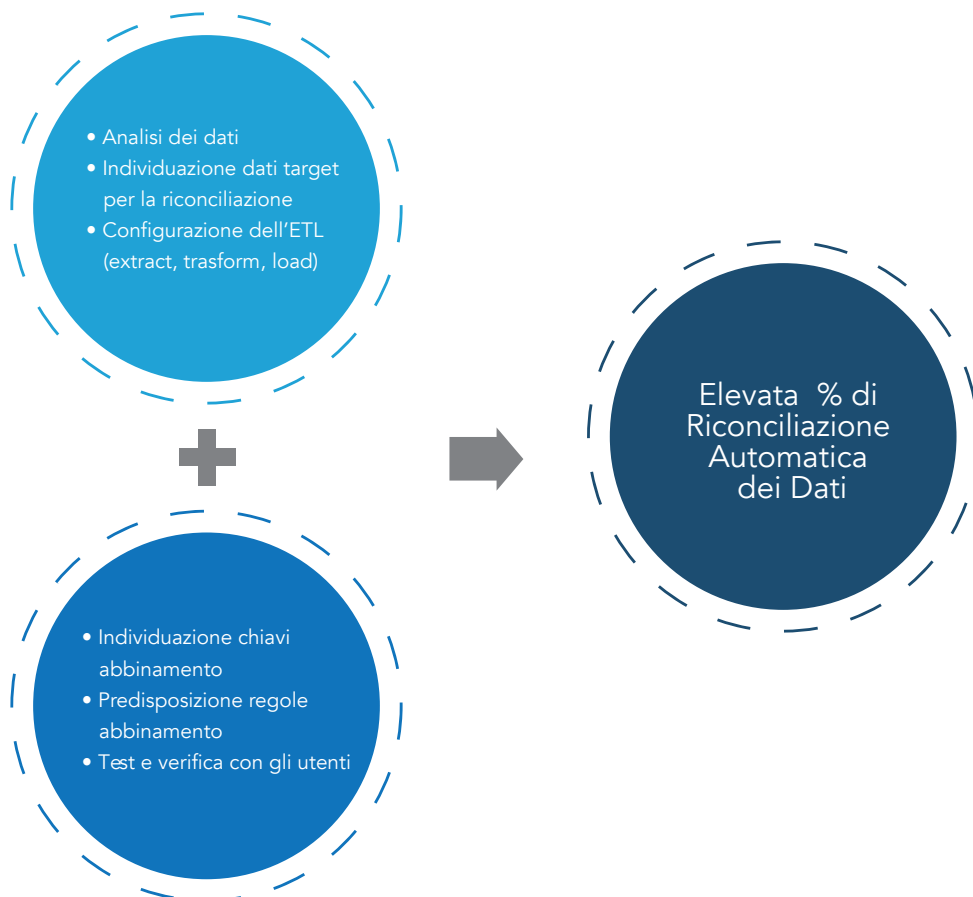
• Analisi dei dati
• Individuazione dati target per la riconciliazione
• Configurazione dell’ETL (extract, trasform, load)

• Individuazione chiavi abbinamento
• Predisposizione regole abbinamento
• Test e verifica con gli utenti

Elevata % di Riconciliazione Automatica dei Dati